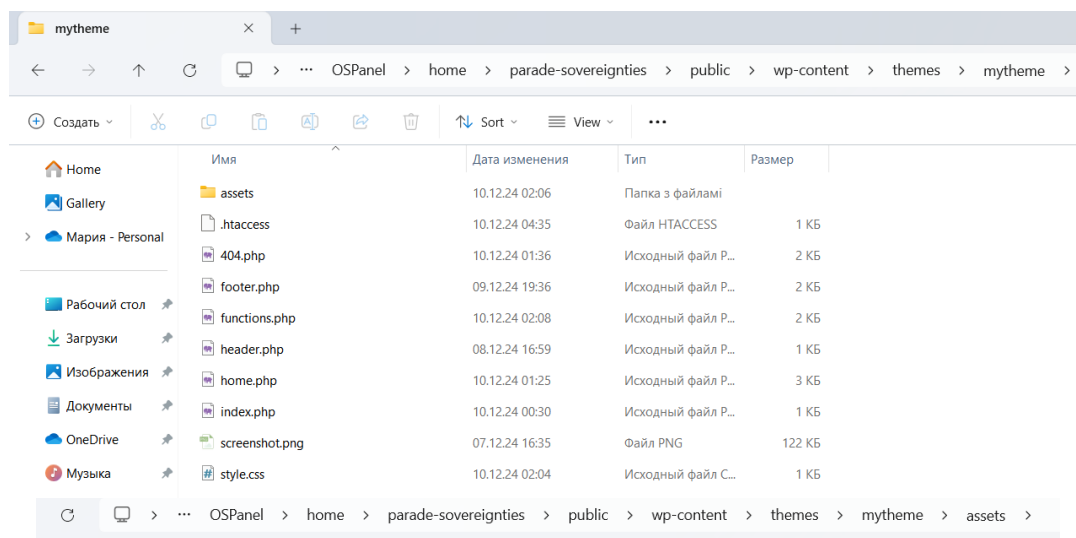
mytheme ×
+

> ··· OSPanel > home > parade-sovereignties > public > wp-content > themes > mytheme >

Создать | Sort | View | ···

Home
Gallery
Мария - Personal

Рабочий стол
Загрузки
Изображения
Документы
OneDrive
Музыка

| Имя | Дата изменения | Тип | Размер |
|---|---|---|---|
| assets | 10.12.24 02:06 | Папка з файламі | |
| .htaccess | 10.12.24 04:35 | Файл HTACCESS | 1 КБ |
| 404.php | 10.12.24 01:36 | Исходный файл P... | 2 КБ |
| footer.php | 09.12.24 19:36 | Исходный файл P... | 2 КБ |
| functions.php | 10.12.24 02:08 | Исходный файл P... | 2 КБ |
| header.php | 08.12.24 16:59 | Исходный файл P... | 1 КБ |
| home.php | 10.12.24 01:25 | Исходный файл P... | 3 КБ |
| index.php | 10.12.24 00:30 | Исходный файл P... | 1 КБ |
| screenshot.png | 07.12.24 16:35 | Файл PNG | 122 КБ |
| style.css | 10.12.24 02:04 | Исходный файл C... | 1 КБ |

> ··· OSPanel > home > parade-sovereignties > public > wp-content > themes > mytheme > assets >